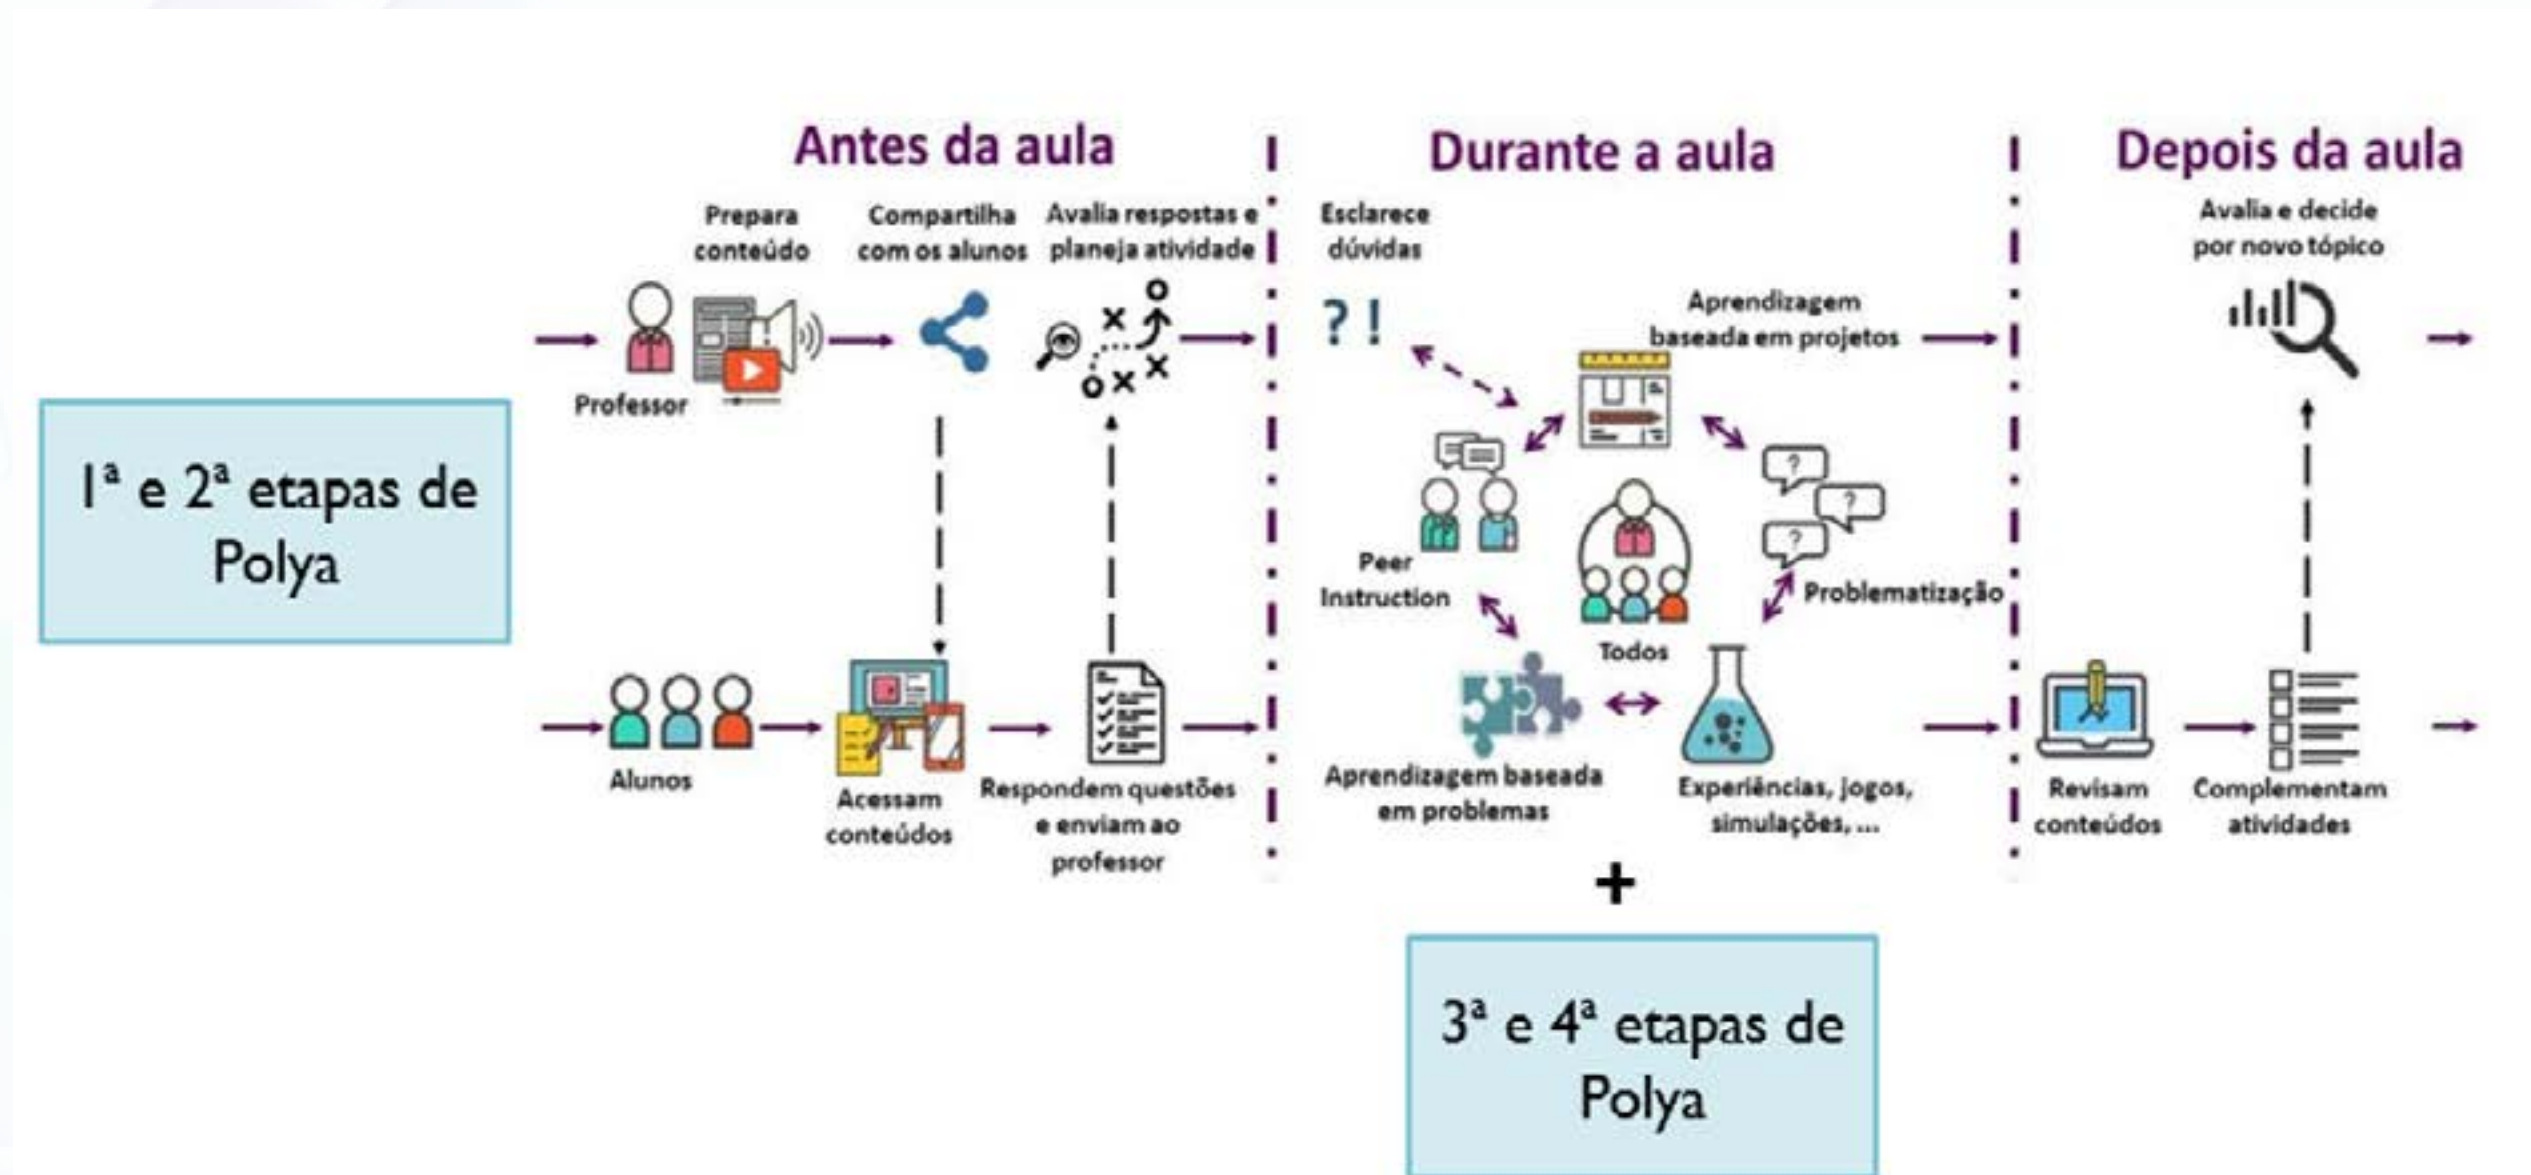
Antes da aula

Durante a aula

Depois da aula

Prepara conteúdo

Compartilha com os alunos

Avalia respostas e planeja atividade

Esclarece dúvidas

Avalia e decide por novo tópico

Professor

?!

Aprendizagem baseada em projetos

1ª e 2ª etapas de Polya

Peer Instruction

Todos

Problematização

Alunos

Acessam conteúdos

Respondem questões e enviam ao professor

Aprendizagem baseada em problemas

Experiências, jogos, simulações, ...

Revisam conteúdos

Complementam atividades

+

3ª e 4ª etapas de Polya